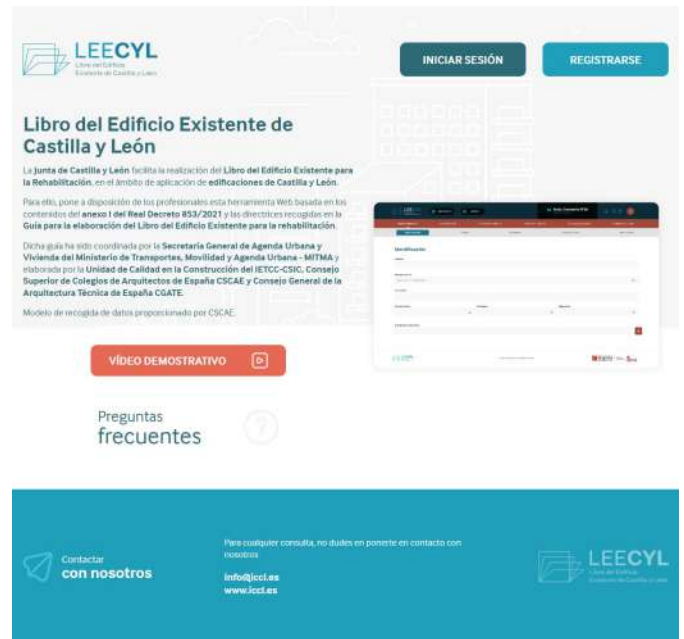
LEECYL
Libro del Edificio Existente de Castilla y León

INICIAR SESIÓN

REGISTRARSE

Libro del Edificio Existente de Castilla y León

La Junta de Castilla y León facilita la realización del Libro del Edificio Existente para la Rehabilitación, en el ámbito de aplicación de edificaciones de Castilla y León.

Para ello, pone a disposición de los profesionales esta herramienta Web basada en los contenidos del anexo I del Real Decreto 853/2021 y las directrices recogidas en la Guía para la elaboración del Libro del Edificio Existente para la rehabilitación.

Dicha guía ha sido coordinada por la Secretaría General de Agenda Urbana y Vivienda del Ministerio de Transportes, Movilidad y Agenda Urbana - MITMA y elaborada por la Unidad de Calidad en la Construcción del IETCC-CSIC, Consejo Superior de Colegios de Arquitectos de España CSCAE y Consejo General de la Arquitectura Técnica de España CGATE.

Modelo de recogida de datos proporcionado por CSCAE.

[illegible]

Identificación

VÍDEO DEMOSTRATIVO

Preguntas frecuentes

?

Contactar con nosotros

Para cualquier consulta, no dudes en ponerte en contacto con nosotros

info@iccl.es
www.iccl.es

LEECYL
Libro del Edificio Existente de Castilla y León